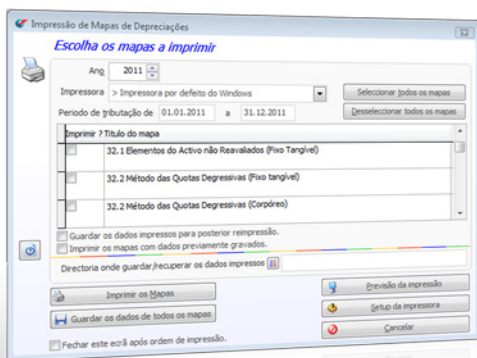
Impressão de Mapas de Depreciações

Escolha os mapas a imprimir

Ano 2011

Impressora > Impressora por defeito do Windows

Seleccionar todos os mapas

Periodo de tributação de 01.01.2011 a 31.12.2011

Desseleccionar todos os mapas

| Imprimir ? | Título do mapa |
|---|---|
| | 32.1 Elementos do Activo não Reavaliados (Fixo Tangível) |
| | 32.2 Método das Quotas Degressivas (Fixo tangível) |
| | 32.2 Método das Quotas Degressivas (Corpóreo) |

Guardar os dados impressos para posterior reimpressão.

Imprimir os mapas com dados previamente gravados.

Directoria onde guardar/recuperar os dados impressos

Imprimir os Mapas

Guardar os dados de todos os mapas

Previsão da impressão

Setup da impressora

Cancelar

Fechar este ecrã após ordem de impressão.